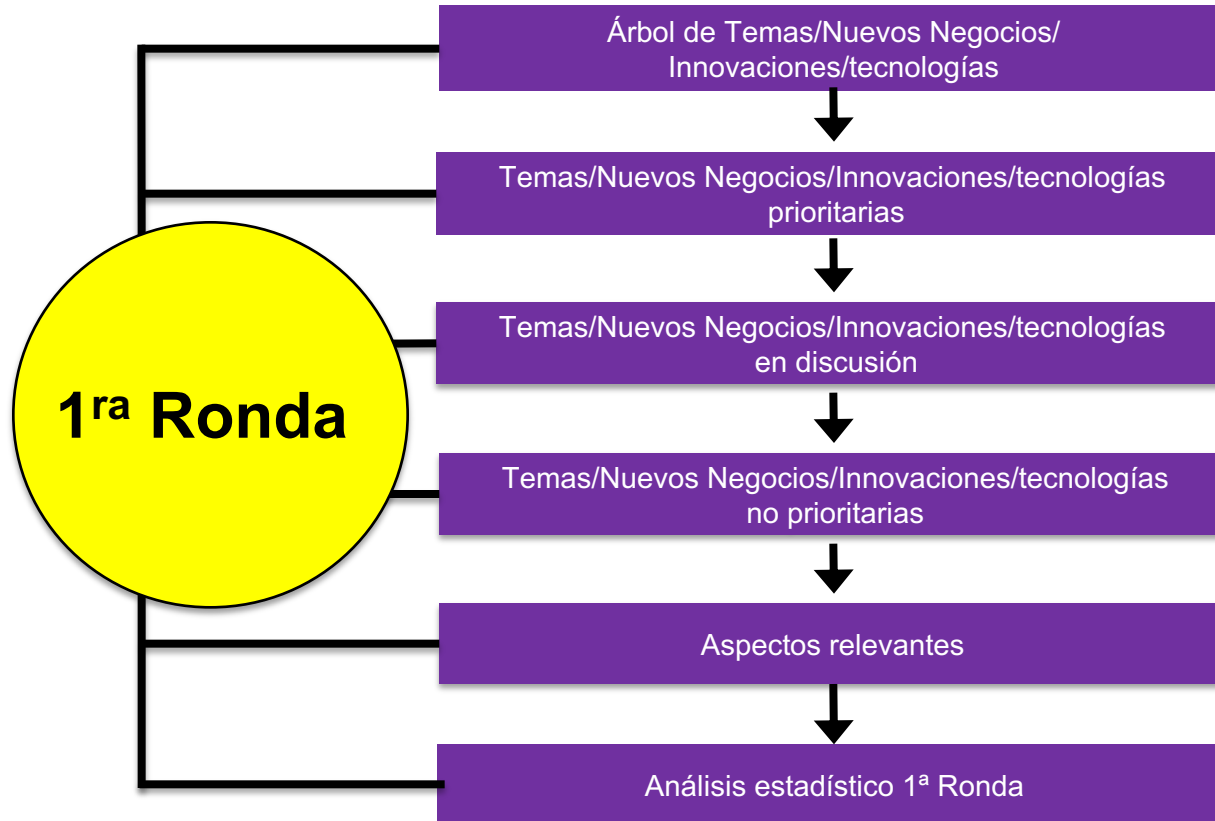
1$^{ra}$ Ronda

Árbol de Temas/Nuevos Negocios/ Innovaciones/tecnologías

Temas/Nuevos Negocios/Innovaciones/tecnologías prioritarias

Temas/Nuevos Negocios/Innovaciones/tecnologías en discusión

Temas/Nuevos Negocios/Innovaciones/tecnologías no prioritarias

Aspectos relevantes

Análisis estadístico 1ª Ronda